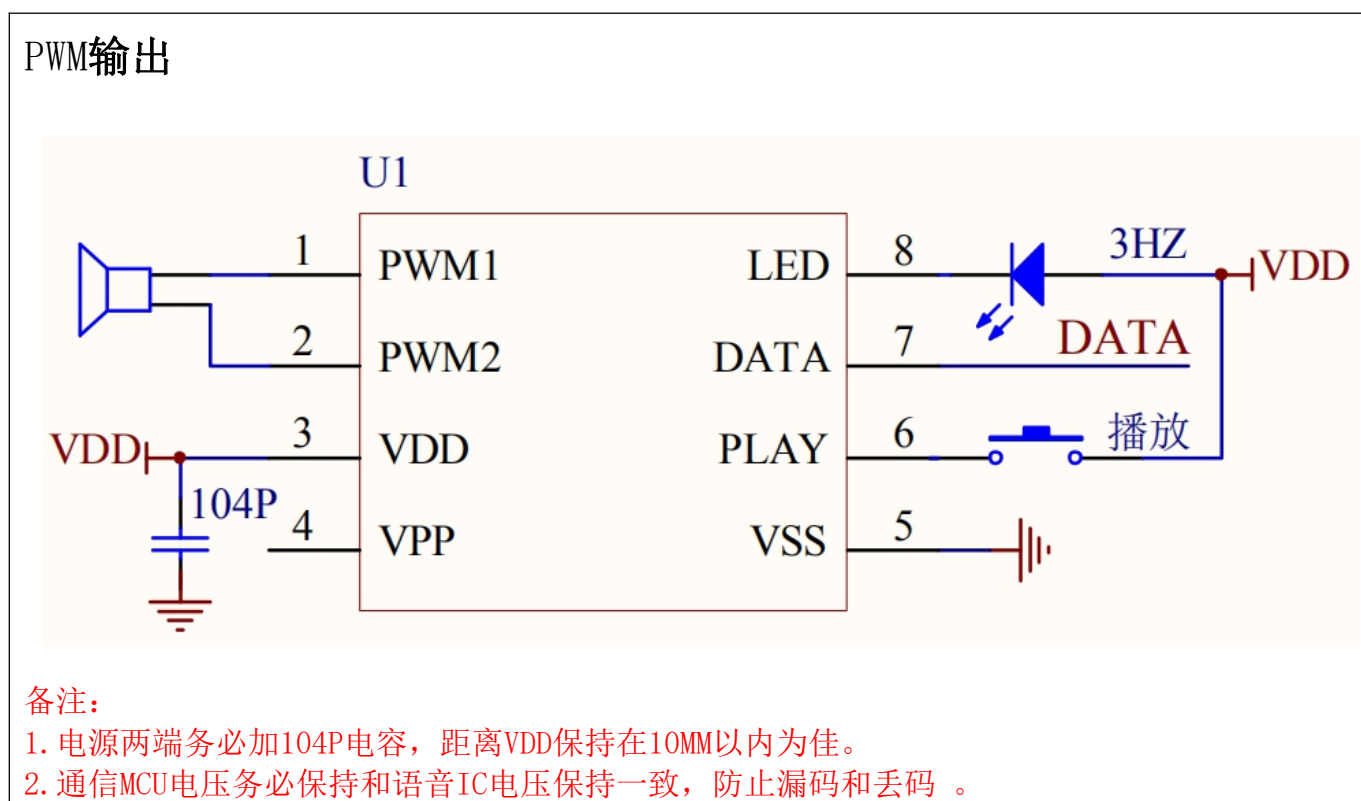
PWM输出

U1

1 PWM1
2 PWM2
3 VDD
4 VPP
LED 8
DATA 7
PLAY 6
VSS 5

3HZ
VDD
DATA
播放
VDD
104P

备注:
1.电源两端务必加104P电容，距离VDD保持在10MM以内为佳。
2.通信MCU电压务必保持和语音IC电压保持一致，防止漏码和丢码 。